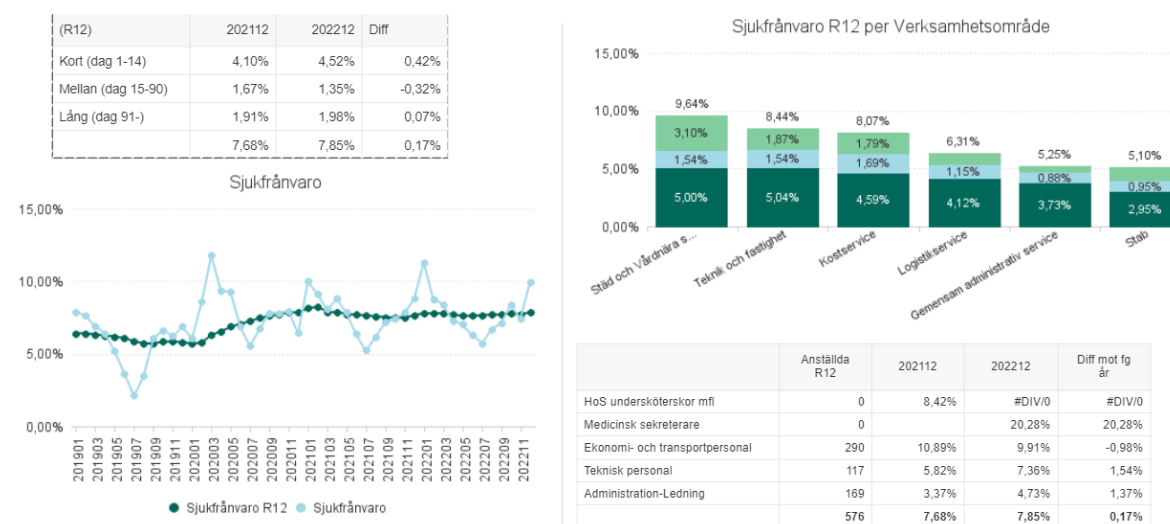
| (R12) | 202112 | 202212 | Diff |
|---|---|---|---|
| Kort (dag 1-14) | 4,10% | 4,52% | 0,42% |
| Mellan (dag 15-90) | 1,67% | 1,35% | -0,32% |
| Lång (dag 91-) | 1,91% | 1,98% | 0,07% |
| | 7,68% | 7,85% | 0,17% |

Sjukfrånvaro

15,00%
10,00%
5,00%
0,00%

201901 201903 201905 201907 201909 201911 202001 202003 202005 202007 202009 202011 202101 202103 202105 202107 202109 202111 202201 202203 202205 202207 202209 202211

Sjukfrånvaro R12 Sjukfrånvaro

Sjukfrånvaro R12 per Verksamhetsområde

15,00%
10,00%
5,00%
0,00%

9,64% 3,10% 1,54% 5,00% Städ och Vårdnära s...
8,44% 1,87% 1,54% 5,04% Teknik och fastighet
8,07% 1,79% 1,69% 4,59% Kostservice
6,31% 1,15% 4,12% Logistikservice
5,25% 0,88% 3,73% Gemensam administrativ service
5,10% 0,95% 2,95% Stab

| | Anställda R12 | 202112 | 202212 | Diff mot fg år |
|---|---|---|---|---|
| HoS undersköterskor mfl | 0 | 8,42% | #DIV/0 | #DIV/0 |
| Medicinsk sekreterare | 0 | | 20,28% | 20,28% |
| Ekonomi- och transportpersonal | 290 | 10,89% | 9,91% | -0,98% |
| Teknisk personal | 117 | 5,82% | 7,36% | 1,54% |
| Administration-Ledning | 169 | 3,37% | 4,73% | 1,37% |
| | 576 | 7,68% | 7,85% | 0,17% |